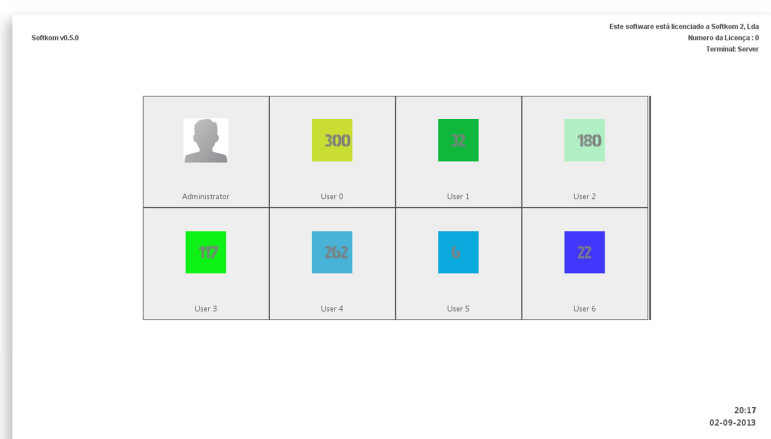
Softkom v0.5.0

Este software está licenciado a Softkom 2, Lda
Numero da Licença : 0
Terminal: Server

| Administrator | 300 User 0 | 32 User 1 | 180 User 2 |
|---|---|---|---|
| 117 User 3 | 262 User 4 | 6 User 5 | 22 User 6 |

20:17
02-09-2013